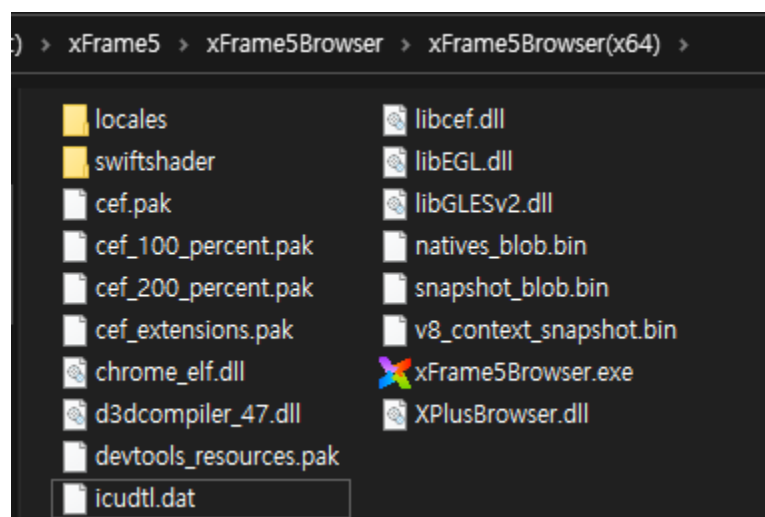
:) > xFrame5 > xFrame5Browser > xFrame5Browser(x64) >

locales
swiftshader
cef.pak
cef_100_percent.pak
cef_200_percent.pak
cef_extensions.pak
chrome_elf.dll
d3dcompiler_47.dll
devtools_resources.pak
icudtl.dat

libcef.dll
libEGL.dll
libGLESv2.dll
natives_blob.bin
snapshot_blob.bin
v8_context_snapshot.bin
xFrame5Browser.exe
XPlusBrowser.dll